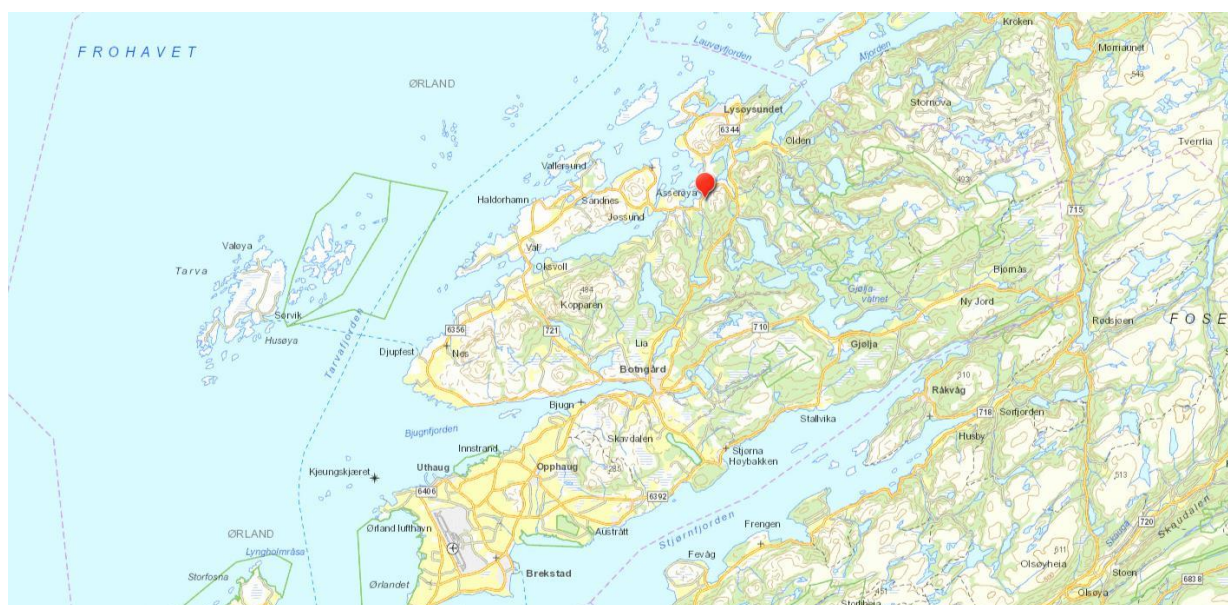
FROHAVET

ØRLAND

Lauvøyfjorden

Kroken

Morraunet

Lysøysundet

6344

Stornova

Olden

Tverrlia

Vallersund

Haldorhamn

Sandnes

Asserøya

Jossund

715

Valøya

Vat

Oksvoll

Bjørnås

Tarva

Kopparen

Gjeljavatnet

Ny Jord

Sørvik

Husøya

6356

721

710

Rødsjøen

FOSE

Djupfest

Nes

Lia

Gjelja

Tarvafjorden

Botngård

Råkvåg

Bjugn

Bjugnfjorden

Stallvika

718

Sørfjorden

Husby

Skaudalen

Innstrand

Stjørna

Høybakken

Kjeungskjæret

Uthaug

Opphaug

6406

6392

Ørland lufthavn

Austrått

Frengen

720

Skaudalen

ØRLAND

Lyngholmråsa

Stjørnfjorden

Fevåg

Olsøyheia

Stoen

Storfosna

Ørlandet

Brekstad

Olsøya

683